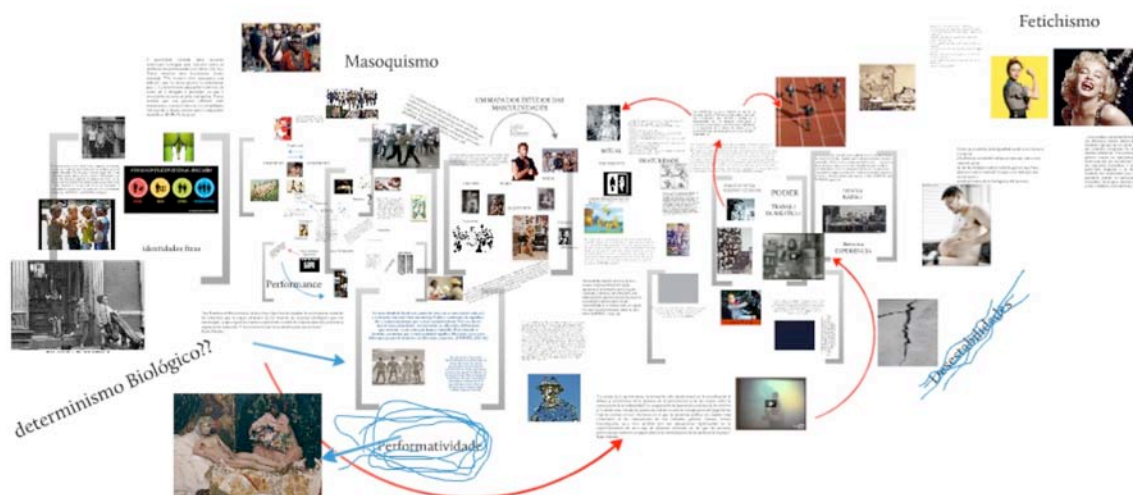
Masoquismo

Fetichismo

Identidades fixas

Performance

determinismo Biológico??

Performatividade

ENEMATA DOS ESTUDOS DAS MASCULINIDADES

RITUAL

FRATERNIDADE

PODER

TRABALHO DOMÉSTICO

EXPERIÊNCIA

Desestabilidades

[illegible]